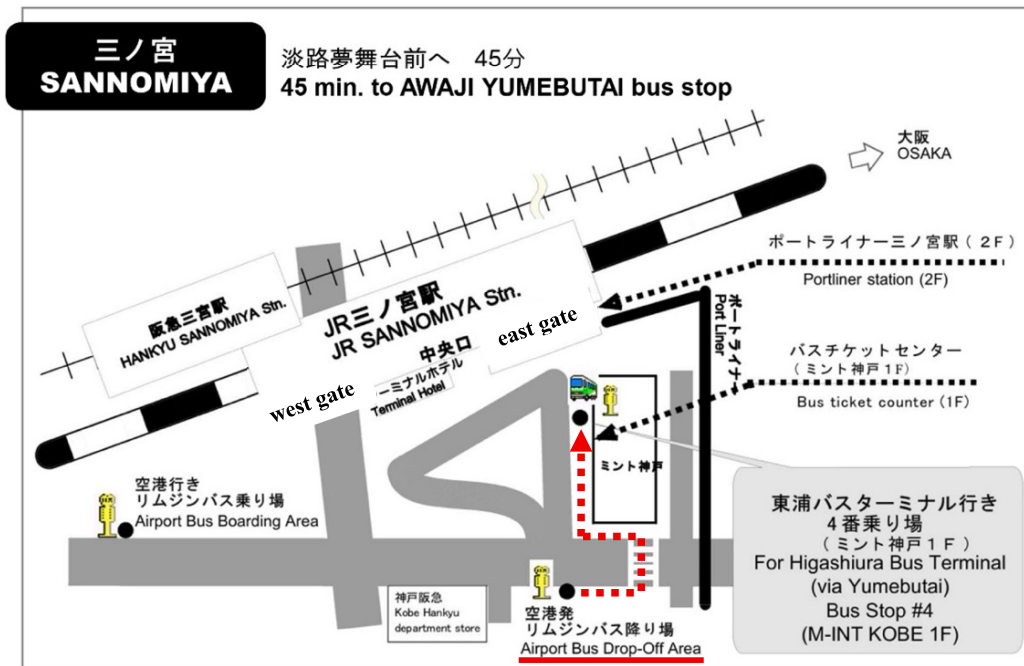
三ノ宮
SANNOMIYA

淡路夢舞台前へ　45分
45 min. to AWAJI YUMEBUTAI bus stop

大阪
OSAKA

ポートライナー三ノ宮駅（２Ｆ）
Portliner station (2F)

阪急三宮駅
HANKYU SANNOMIYA Stn.

JR三ノ宮駅
JR SANNOMIYA Stn.

east gate

中央口

ポートライナー
Port Liner

バスチケットセンター
（ミント神戸 1F）
Bus ticket counter (1F)

ーミナルホテル
Terminal Hotel

west gate

ミント神戸

空港行き
リムジンバス乗り場
Airport Bus Boarding Area

東浦バスターミナル行き
４番乗り場
（ミント神戸１Ｆ）
For Higashiura Bus Terminal
(via Yumebutai)
Bus Stop #4
(M-INT KOBE 1F)

神戸阪急
Kobe Hankyu
department store

空港発
リムジンバス降り場
Airport Bus Drop-Off Area